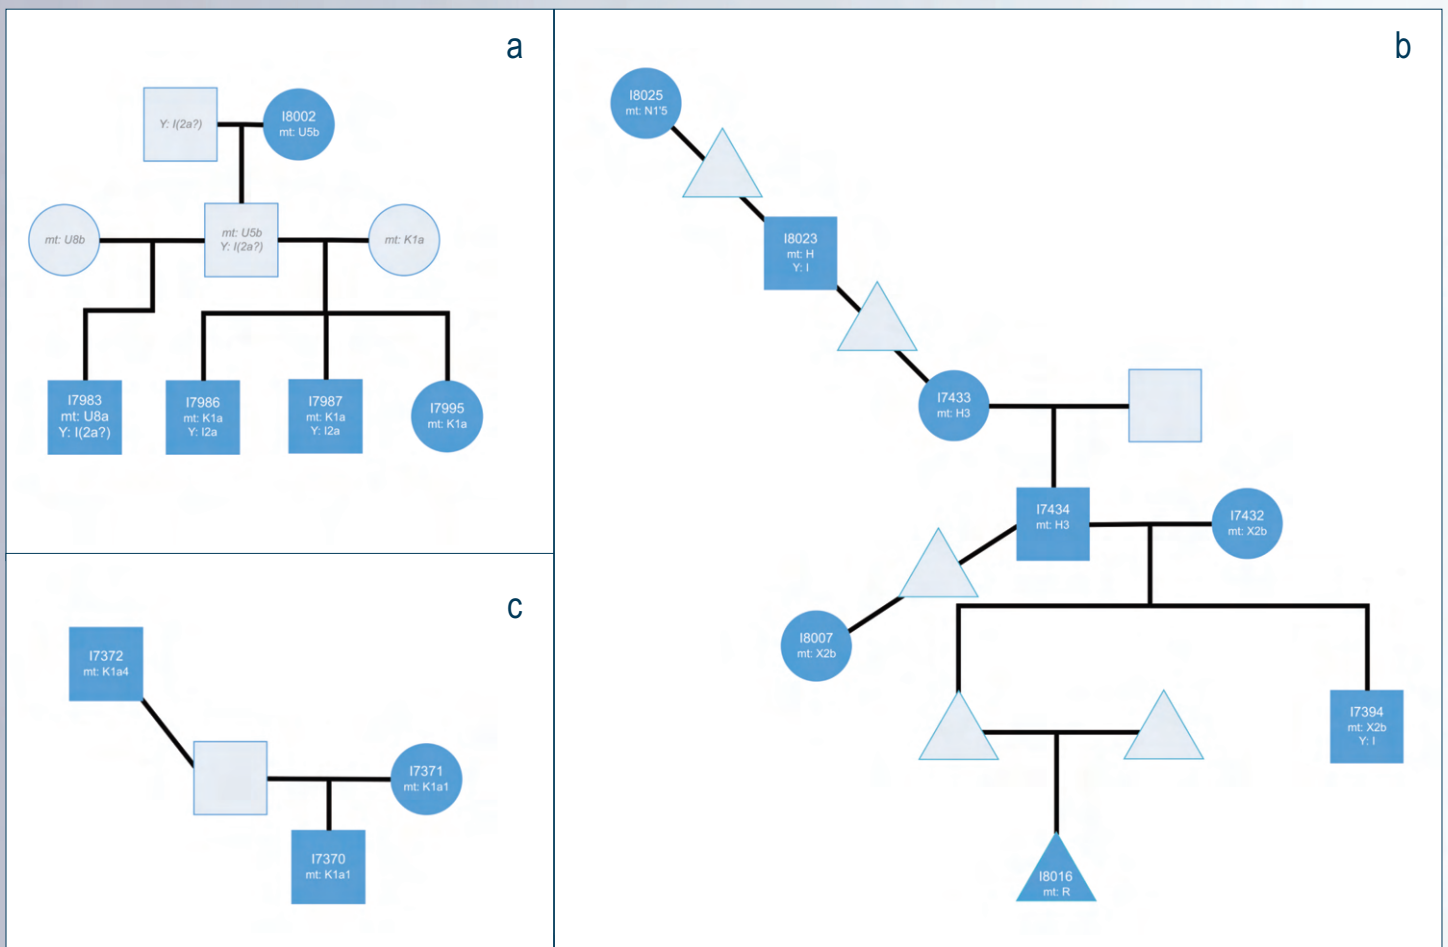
a

Y: I(2a?)

I8002
mt: U5b

mt: U8b

mt: U5b
Y: I(2a?)

mt: K1a

I7983
mt: U8a
Y: I(2a?)

I7986
mt: K1a
Y: I2a

I7987
mt: K1a
Y: I2a

I7995
mt: K1a

c

I7372
mt: K1a4

I7371
mt: K1a1

I7370
mt: K1a1

b

I8025
mt: N1'5

I8023
mt: H
Y: I

I7433
mt: H3

I7434
mt: H3

I7432
mt: X2b

I8007
mt: X2b

I7394
mt: X2b
Y: I

I8016
mt: R